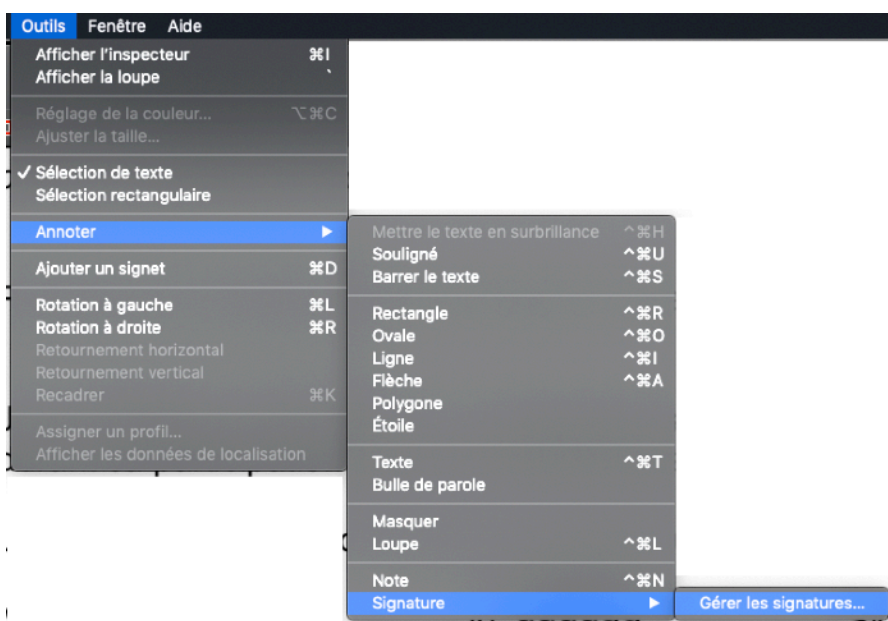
Outils Fenêtre Aide

Afficher l'inspecteur ⌘I
Afficher la loupe `

Réglage de la couleur... ⌥⌘C
Ajuster la taille...

✓ Sélection de texte
Sélection rectangulaire

Annoter ▶

Ajouter un signet ⌘D

Rotation à gauche ⌘L
Rotation à droite ⌘R
Retournement horizontal
Retournement vertical
Recadrer ⌘K

Assigner un profil...
Afficher les données de localisation

Mettre le texte en surbrillance ^⌘H
Souligné ^⌘U
Barrer le texte ^⌘S

Rectangle ^⌘R
Ovale ^⌘O
Ligne ^⌘I
Flèche ^⌘A
Polygone
Étoile

Texte ^⌘T
Bulle de parole

Masquer
Loupe ^⌘L

Note ^⌘N
Signature ▶

Gérer les signatures...